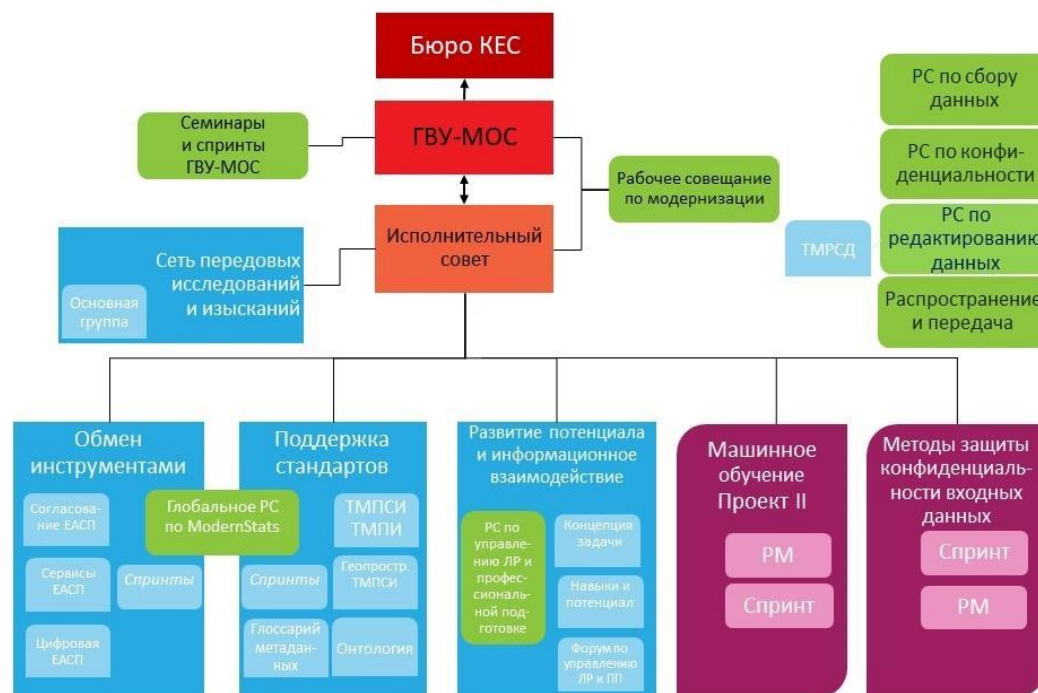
Бюро КЕС

Семинары и спринты ГВУ-МОС

ГВУ-МОС

Рабочее совещание по модернизации

Исполнительный совет

Сеть передовых исследований и изысканий

Основная группа

РС по сбору данных

РС по конфиденциальности

ТМРСД

РС по редактированию данных

Распространение и передача

Обмен инструментами

Согласование ЕАСП

Сервисы ЕАСП

Спринты

Цифровая ЕАСП

Глобальное РС по ModernStats

Поддержка стандартов

ТМПСИ ТМПИ

Спринты

Геопростр. ТМПСИ

Глоссарий метаданных

Онтология

Развитие потенциала и информационное взаимодействие

РС по управлению ЛР и профессиональной подготовке

Концепция задачи

Навыки и потенциал

Форум по управлению ЛР и ПП

Машинное обучение Проект II

РМ

Спринт

Методы защиты конфиденциальности входных данных

Спринт

РМ